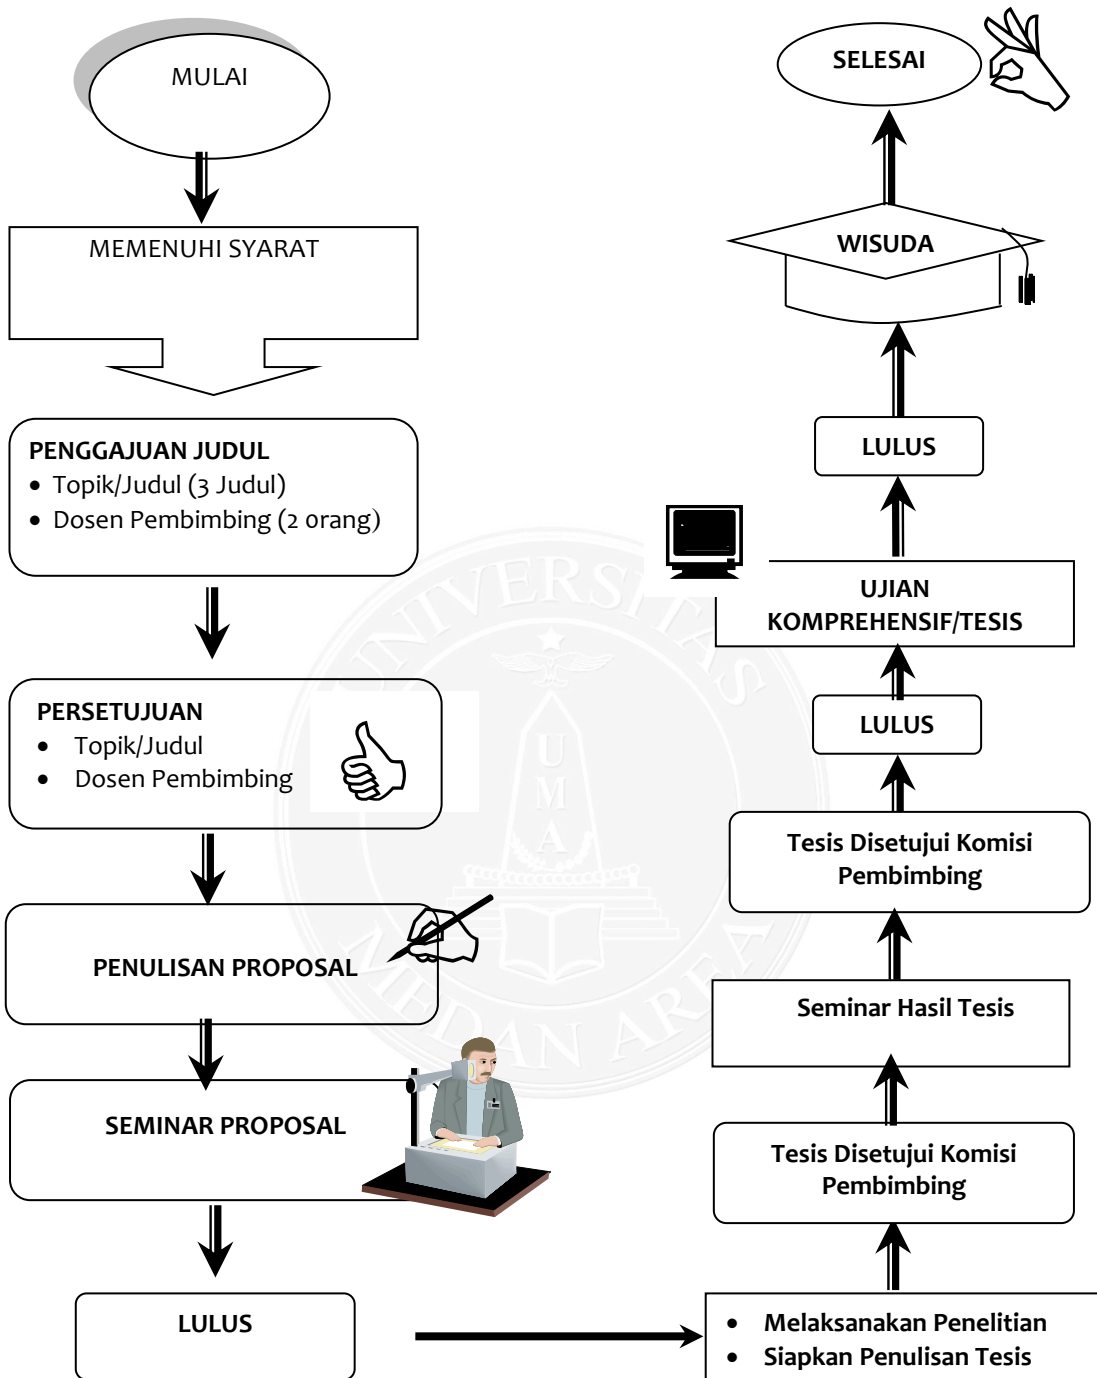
MULAI

MEMENUHI SYARAT

PENGGAJUAN JUDUL
• Topik/Judul (3 Judul)
• Dosen Pembimbing (2 orang)

PERSETUJUAN
• Topik/Judul
• Dosen Pembimbing

PENULISAN PROPOSAL

SEMINAR PROPOSAL

LULUS

• Melaksanakan Penelitian
• Siapkan Penulisan Tesis

Tesis Disetujui Komisi Pembimbing

Seminar Hasil Tesis

Tesis Disetujui Komisi Pembimbing

LULUS

UJIAN KOMPREHENSIF/TESIS

LULUS

WISUDA

SELESAI

UNIVERSITAS MEDAN AREA

U M A